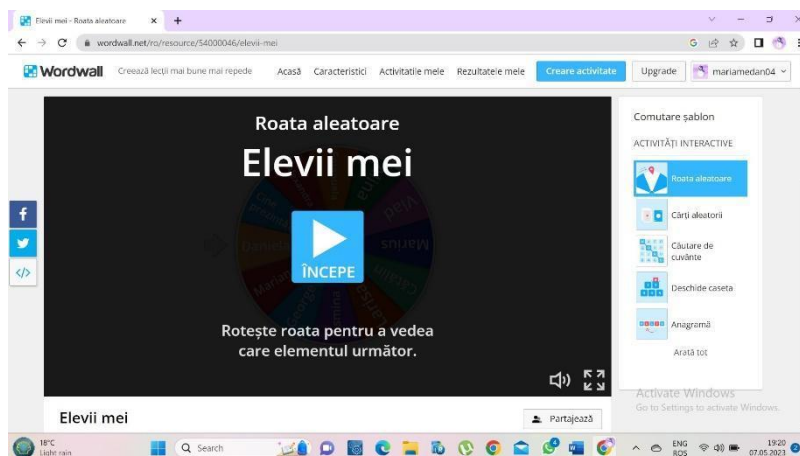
Elevii mei - Roata aleatoare ×  +

wordwall.net/ro/resource/54000046/elevii-mei

Wordwall  Creează lecții mai bune mai repede  Acasă  Caracteristici  Activitatile mele  Rezultatele mele  Creare activitate  Upgrade  mariamedan04

Roata aleatoare
Elevii mei
ÎNCEPE
Rotește roata pentru a vedea care elementul următor.

Elevii mei
Partajează

Comutare șablon
ACTIVITĂȚI INTERACTIVE
Roata aleatoare
Cărți aleatorii
Căutare de cuvinte
Deschide caseta
Anagramă
Arată tot

Activate Windows
Go to Settings to activate Windows.

18°C
Light rain
Search
ENG
ROS
19:20
07.05.2023